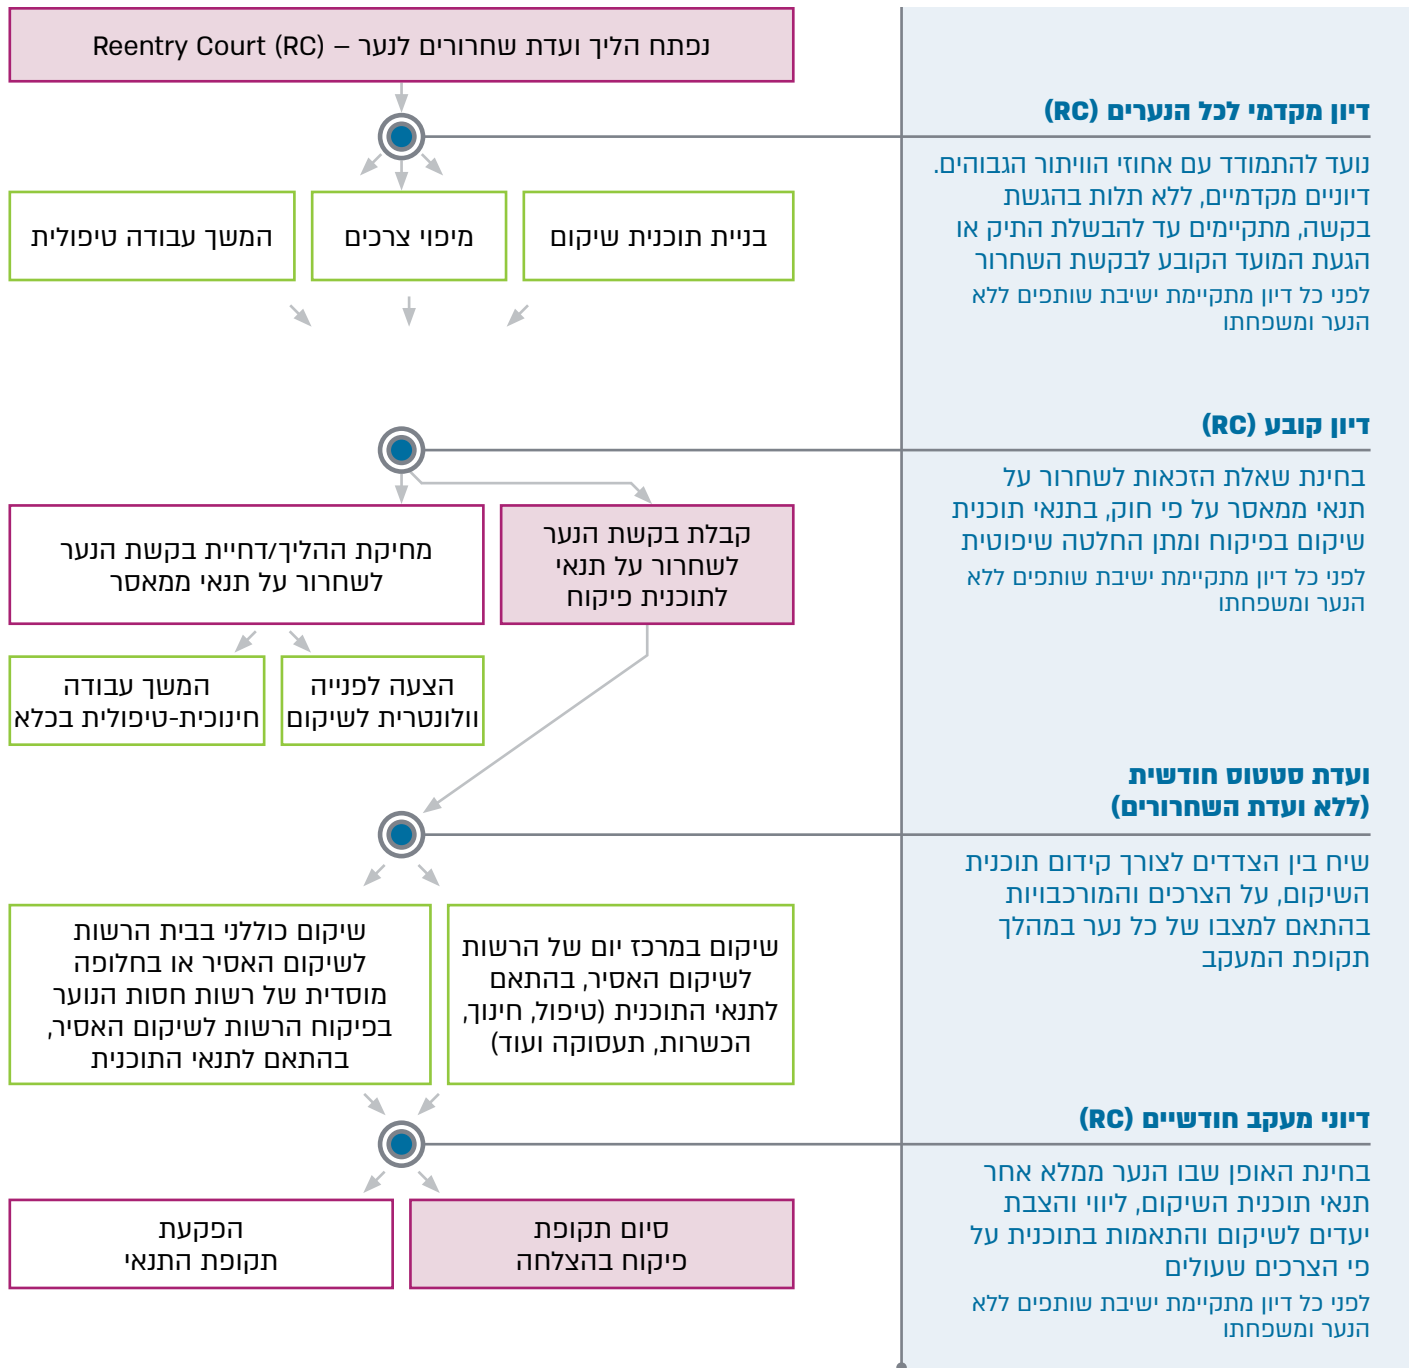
נפתח הליך ועדת שחרורים לנער – Reentry Court (RC)

דיון מקדמי לכל הנערים (RC)

נועד להתמודד עם אחוזי הוויתור הגבוהים. דיוניים מקדמיים, ללא תלות בהגשת בקשה, מתקיימים עד להבשלת התיק או הגעת המועד הקובע לבקשת השחרור

לפני כל דיון מתקיימת ישיבת שותפים ללא הנער ומשפחתו

בניית תוכנית שיקום

מיפוי צרכים

המשך עבודה טיפולית

דיון קובע (RC)

בחינת שאלת הזכאות לשחרור על תנאי ממאסר על פי חוק, בתנאי תוכנית שיקום בפיקוח ומתן החלטה שיפוטית

לפני כל דיון מתקיימת ישיבת שותפים ללא הנער ומשפחתו

קבלת בקשת הנער לשחרור על תנאי לתוכנית פיקוח

מחיקת ההליך/דחיית בקשת הנער לשחרור על תנאי ממאסר

הצעה לפנייה וולונטרית לשיקום

המשך עבודה חינוכית-טיפולית בכלא

ועדת סטטוס חודשית (ללא ועדת השחרורים)

שיח בין הצדדים לצורך קידום תוכנית השיקום, על הצרכים והמורכבויות בהתאם למצבו של כל נער במהלך תקופת המעקב

שיקום במרכז יום של הרשות לשיקום האסיר, בהתאם לתנאי התוכנית (טיפול, חינוך, הכשרות, תעסוקה ועוד)

שיקום כוללני בבית הרשות לשיקום האסיר או בחלופה מוסדית של רשות חסות הנוער בפיקוח הרשות לשיקום האסיר, בהתאם לתנאי התוכנית

דיוני מעקב חודשיים (RC)

בחינת האופן שבו הנער ממלא אחר תנאי תוכנית השיקום, ליווי והצבת יעדים לשיקום והתאמות בתוכנית על פי הצרכים שעולים

לפני כל דיון מתקיימת ישיבת שותפים ללא הנער ומשפחתו

סיום תקופת פיקוח בהצלחה

הפקעת תקופת התנאי